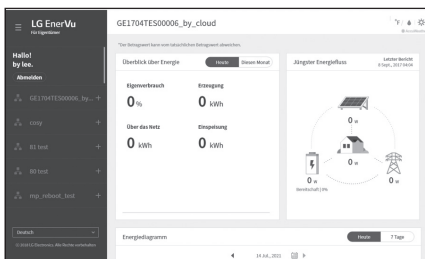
LG EnerVu
Für Eigentümer

Hallo!
by lee.
Abmelden

GE1704TES00006_by_...

cnsy

B1 test

B0 test

mp_reboot_test

Deutsch

© 2016 LG Electronics. Alle Rechte vorbehalten.

GE1704TES00006_by_cloud

*Der Ertragswert kann vom tatsächlichen Ertragswert abweichen.

Überblick über Energie
Heute
Diesen Monat

Eigenverbrauch
0 %

Erzeugung
0 kWh

Über das Netz
0 kWh

Einspeisung
0 kWh

Jüngster Energiefluss
Letzter Bericht
4 Sept., 2017 04:04

0 w
0 w
0 w
0 w
0 w
Bereitschaft | 0%

Energiediagramm
Heute
7 Tage

14 Jul., 2021